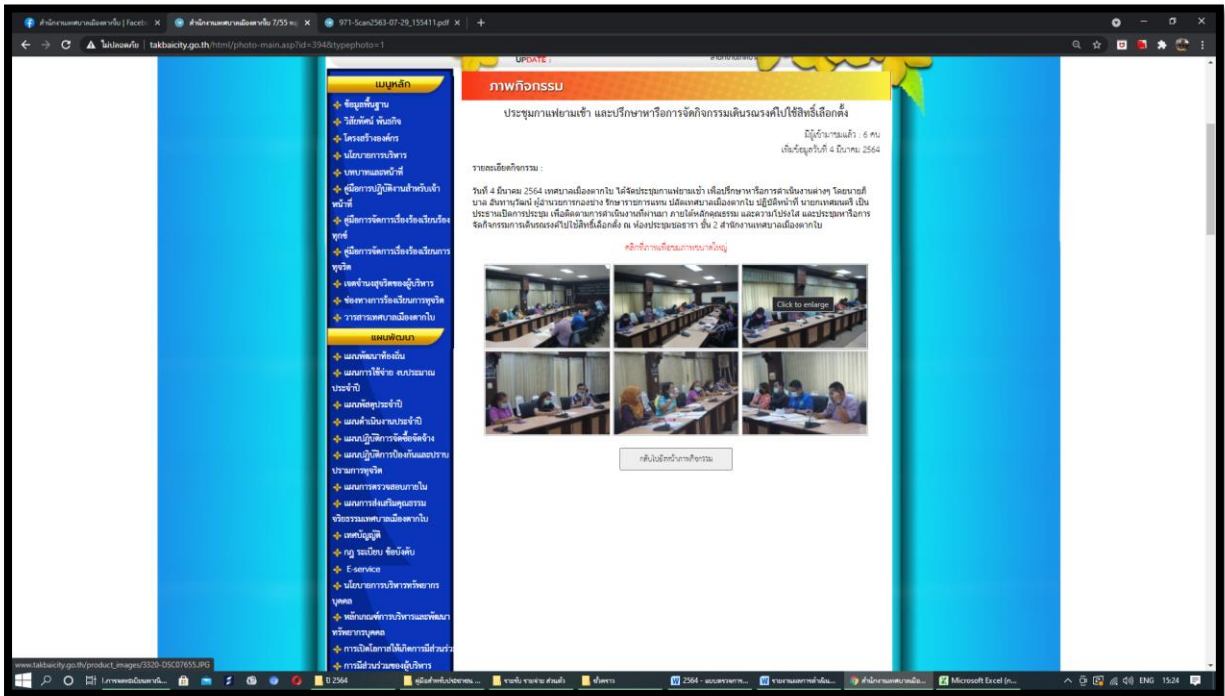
สำนักงานเทศบาลเมืองตากใบ | Facebook ×
สำนักงานเทศบาลเมืองตากใบ 7/55 ×
971-Scan2563-07-29_155411.pdf ×
+

ไม่ปลอดภัย | takbaicity.go.th/html/photo-main.asp?id=394&typephoto=1

UPDATE :

เมนูหลัก
ข้อมูลพื้นฐาน
วิสัยทัศน์ พันธกิจ
โครงสร้างองค์กร
นโยบายการบริหาร
บทบาทและหน้าที่
คู่มือการปฏิบัติงานสำหรับเจ้าหน้าที่
คู่มือการจัดการเรื่องร้องเรียนร้องทุกข์
คู่มือการจัดการเรื่องร้องเรียนการทุจริต
เจตจำนงสุจริตของผู้บริหาร
ช่องทางการร้องเรียนการทุจริต
วารสารเทศบาลเมืองตากใบ
แผนพัฒนา
แผนพัฒนาท้องถิ่น
แผนการใช้จ่าย งบประมาณประจำปี
แผนพัสดุประจำปี
แผนดำเนินงานประจำปี
แผนปฏิบัติการจัดซื้อจัดจ้าง
แผนปฏิบัติการป้องกันและปราบปรามการทุจริต
แผนการตรวจสอบภายใน
แผนการส่งเสริมคุณธรรม จริยธรรมเทศบาลเมืองตากใบ
เทศบัญญัติ
กฎ ระเบียบ ข้อบังคับ
E-service
นโยบายการบริหารทรัพยากรบุคคล
หลักเกณฑ์การบริหารและพัฒนาทรัพยากรบุคคล
การเปิดโอกาสให้เกิดการมีส่วนร่วม
การมีส่วนร่วมของผู้บริหาร

ภาพกิจกรรม

ประชุมกาแฟยามเช้า และปรึกษาหารือการจัดกิจกรรมเดินรณรงค์ไปใช้สิทธิ์เลือกตั้ง

มีผู้เข้าชมแล้ว : 6 คน
เพิ่มข้อมูลวันที่ 4 มีนาคม 2564

รายละเอียดกิจกรรม :

วันที่ 4 มีนาคม 2564 เทศบาลเมืองตากใบ ได้จัดประชุมกาแฟยามเช้า เพื่อปรึกษาหารือการดำเนินงานต่างๆ โดยนายสิบาล สินทานวัฒน์ ผู้อำนวยการกองช่าง รักษาราชการแทน ปลัดเทศบาลเมืองตากใบ ปฏิบัติหน้าที่ นายกเทศมนตรี เป็นประธานเปิดการประชุม เพื่อติดตามการดำเนินงานที่ผ่านมา ภายใต้หลักคุณธรรม และความโปร่งใส และประชุมหารือการจัดกิจกรรมการเดินรณรงค์ไปใช้สิทธิ์เลือกตั้ง ณ ห้องประชุมชลธารา ชั้น 2 สำนักงานเทศบาลเมืองตากใบ

คลิกที่ภาพเพื่อชมภาพขนาดใหญ่

Click to enlarge

กลับไปยังหน้าภาพกิจกรรม

www.takbaicity.go.th/product_images/3320-DSC07655.JPG

ENG 15:24